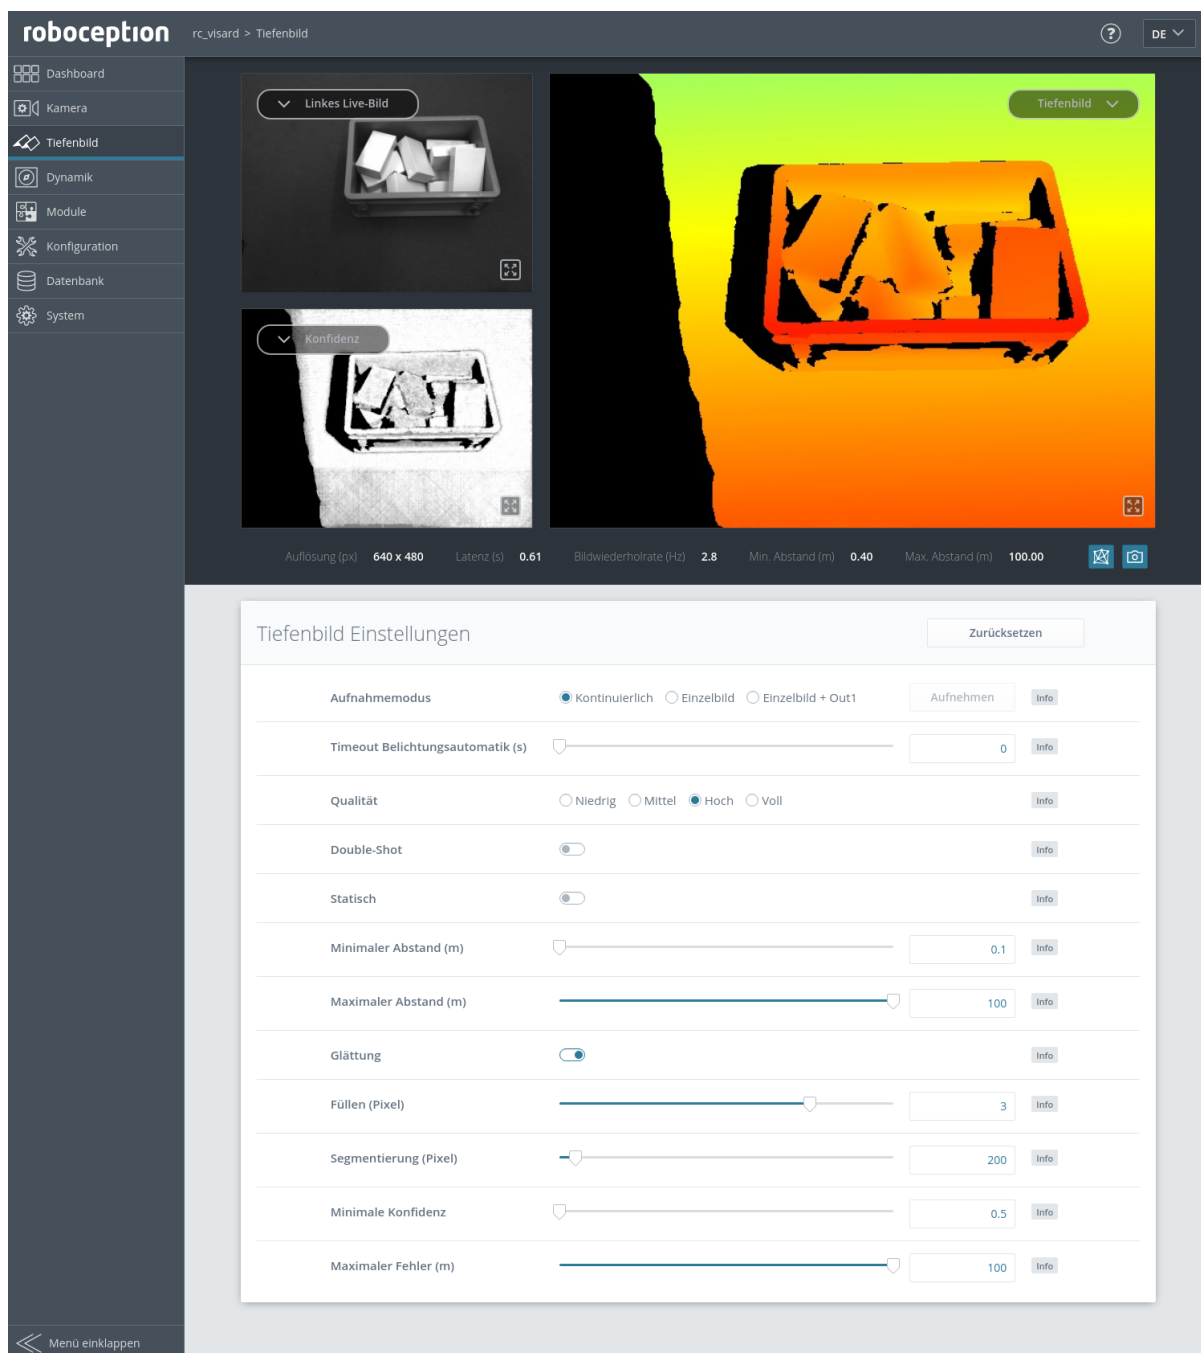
roboception rc_visard > Tiefenbild

DE

Dashboard
Kamera
Tiefenbild
Dynamik
Module
Konfiguration
Datenbank
System

Linkes Live-Bild

Konfidenz

Tiefenbild

Auflösung (px) 640 x 480 Latenz (s) 0.61 Bildwiederholrate (Hz) 2.8 Min. Abstand (m) 0.40 Max. Abstand (m) 100.00

Tiefenbild Einstellungen

Zurücksetzen

| | | | |
|---|---|---|---|
| Aufnahmemodus | Kontinuierlich Einzelbild Einzelbild + Out1 | Aufnehmen | Info |
| Timeout Belichtungsautomatik (s) | | 0 | Info |
| Qualität | Niedrig Mittel Hoch Voll | | Info |
| Double-Shot | | | Info |
| Statisch | | | Info |
| Minimaler Abstand (m) | | 0.1 | Info |
| Maximaler Abstand (m) | | 100 | Info |
| Glättung | | | Info |
| Füllen (Pixel) | | 3 | Info |
| Segmentierung (Pixel) | | 200 | Info |
| Minimale Konfidenz | | 0.5 | Info |
| Maximaler Fehler (m) | | 100 | Info |

Menü einklappen